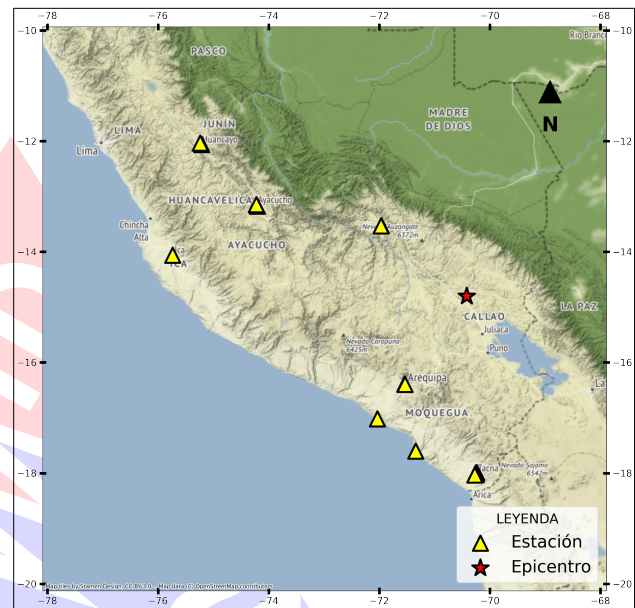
−78 −76 −74 −72 −70 −68

−10 −12 −14 −16 −18 −20

PASCO
Rio Branco
N
MADRE DE DIOS
LIMA
Lima
JUNÍN
Huancayo
HUANCAVELICA
Ayacucho
Chincha Alta
Nevado Ausangate 6372m
AYACUCHO
Ica
ICA
CALLAO
LA PAZ
Juliaca
Puno
Nevado Coropuna 6425m
Arequipa
MOQUEGUA
La
Tacna
Nevado Sajama 6542m
Arica

LEYENDA
Estación
Epicentro

Map tiles by Stamen Design, CC BY 3.0 — Map data (C) OpenStreetMap contributors

−78 −76 −74 −72 −70 −68